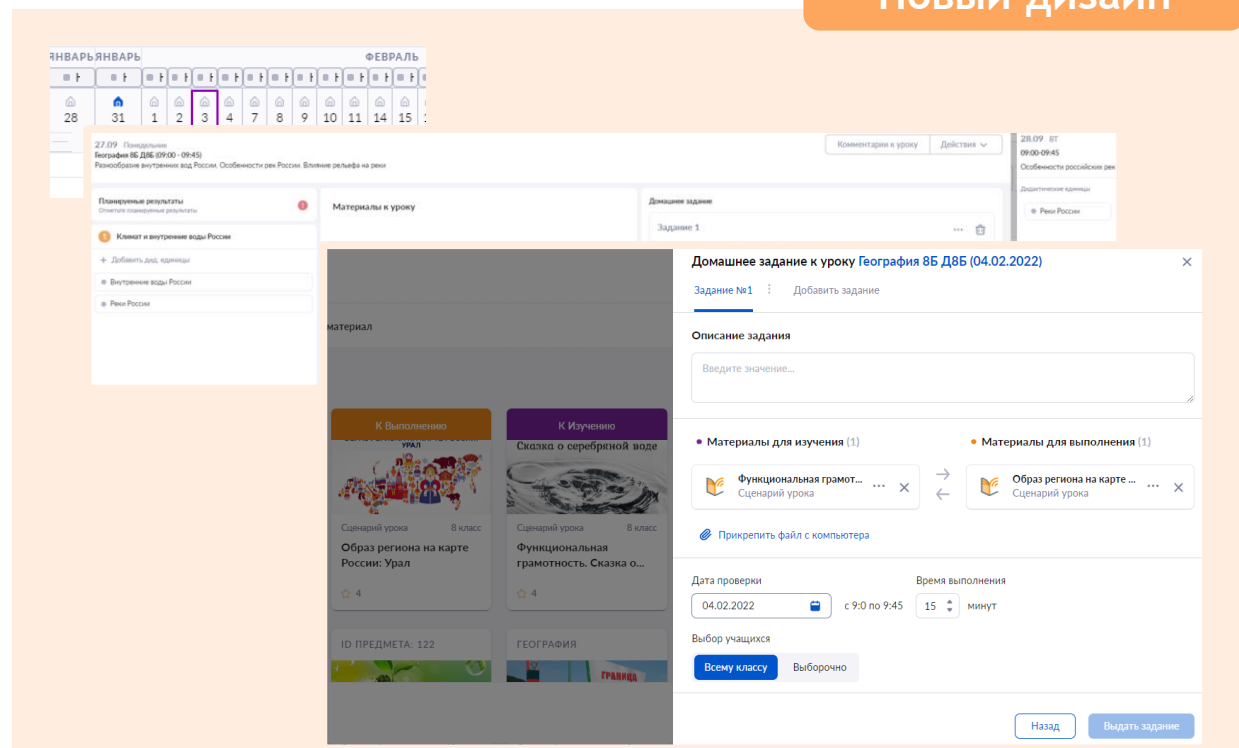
Новый дизайн

ЯНВАРЬ ЯНВАРЬ ФЕВРАЛЬ

28 31 1 2 3 4 7 8 9 10 11 14 15

27.09 Понедельник
География 8Б Д8Б (09:00 - 09:45)
Разнообразие внутренних вод России. Особенности рек России. Влияние рельефа на реки

Комментарии к уроку Действия

28.09 вт
09:00-09:45
Особенности российских рек
Дидактические единицы
Реки России

Планируемые результаты
Отметьте планируемые результаты

Климат и внутренние воды России
+ Добавить дид. единицы
Внутренние воды России
Реки России

Материалы к уроку

Домашнее задание
Задание 1

материал

К Выполнению
Сценарий урока 8 класс
Образ региона на карте России: Урал
4

К Изучению
Сказка о серебряной воде
Сценарий урока 8 класс
Функциональная грамотность. Сказка о...
4

ID ПРЕДМЕТА: 122
ГЕОГРАФИЯ

Домашнее задание к уроку География 8Б Д8Б (04.02.2022)

Задание №1 Добавить задание

Описание задания
Введите значение...

Материалы для изучения (1)
Функциональная грамот...
Сценарий урока

Материалы для выполнения (1)
Образ региона на карте ...
Сценарий урока

Прикрепить файл с компьютера

Дата проверки
04.02.2022
с 9:0 по 9:45

Время выполнения
15 минут

Выбор учащихся
Всему классу Выборочно

Назад Выдать задание